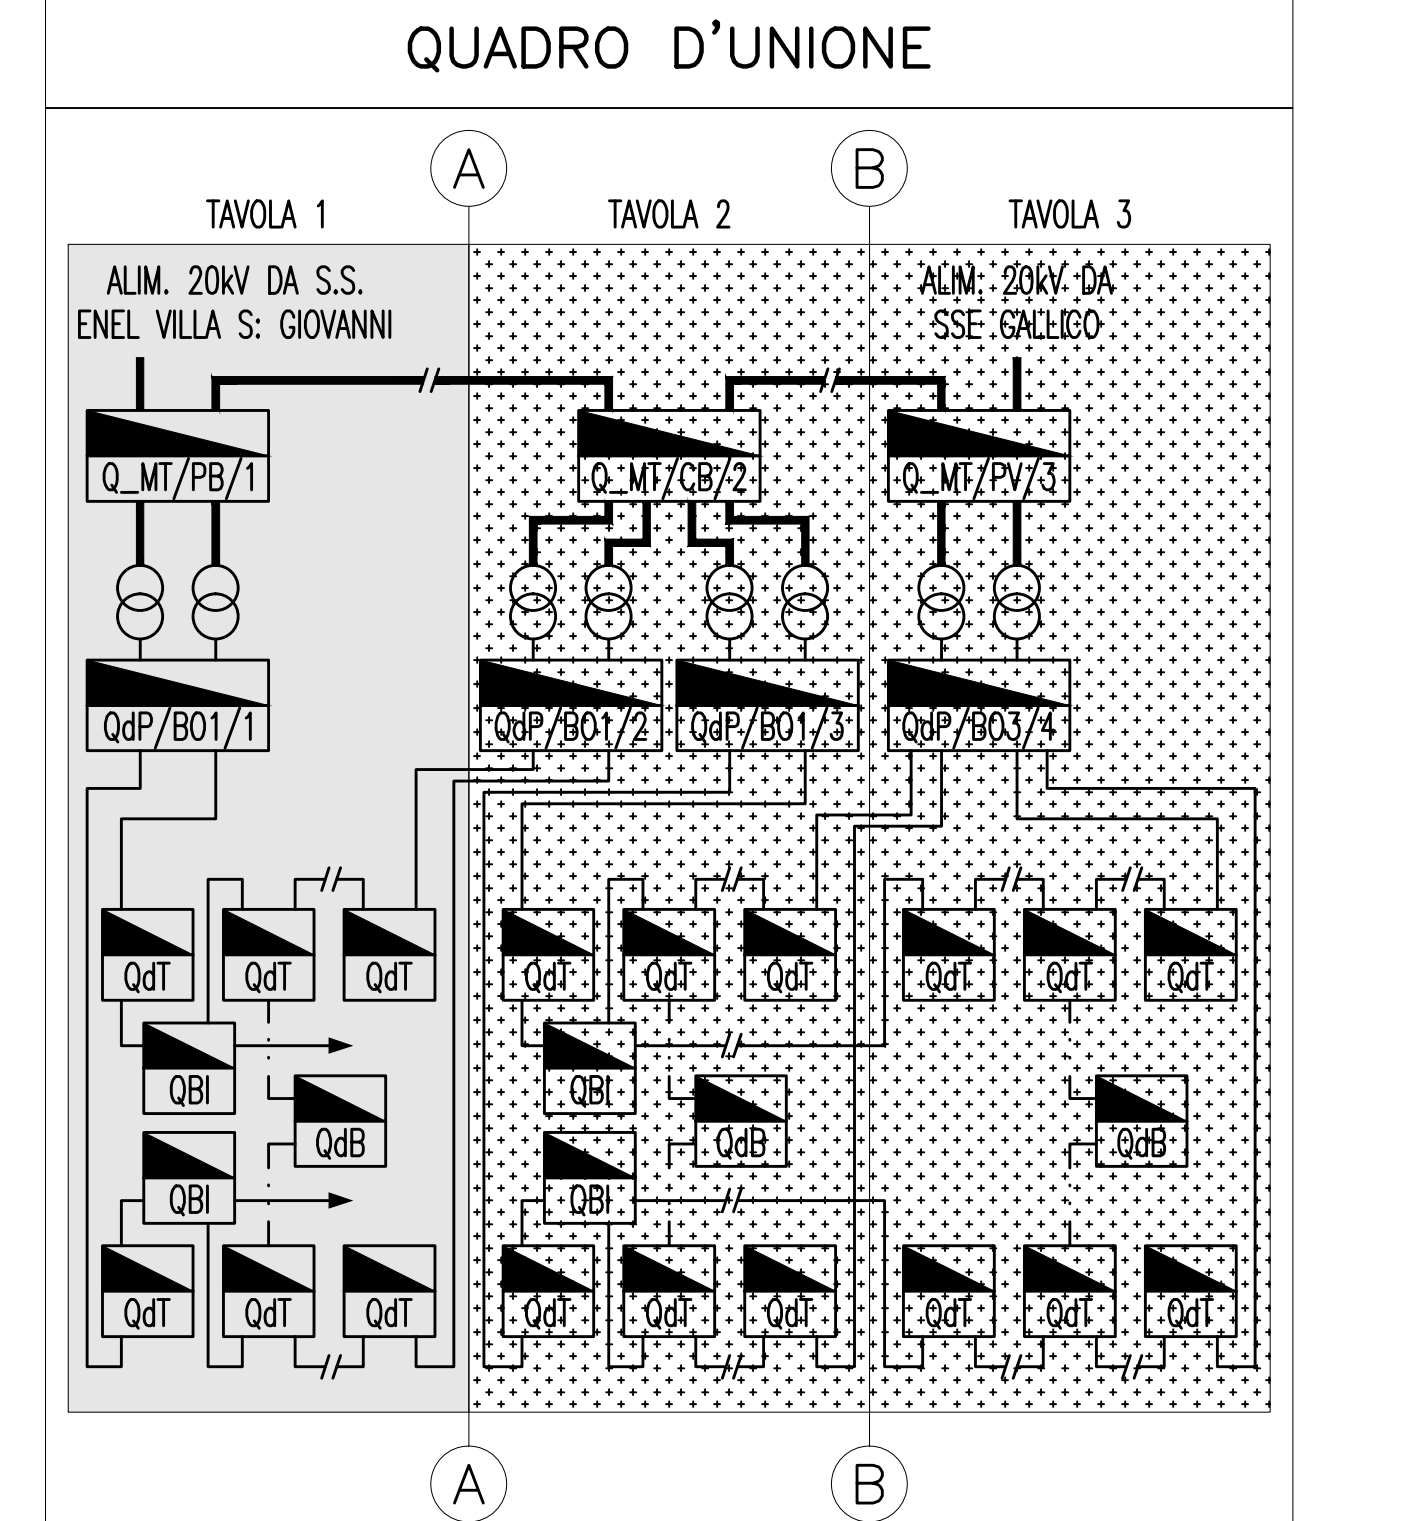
QUADRO D'UNIONE

A

B

TAVOLA 1

TAVOLA 2

TAVOLA 3

ALIM. 20kV DA S.S. ENEL VILLA S: GIOVANNI

ALIM. 20kV DA SSE GALLICO

Q_MT/PB/1

Q_MT/CB/2

Q_MT/PV/3

QdP/B01/1

QdP/B01/2

QdP/B01/3

QdP/B03/4

QdT QdT QdT

QdT QdT QdT

QdT QdT QdT

QBI

QdB

QBI

QBI

QdB

QBI

QdB

QdT QdT QdT

QdT QdT QdT

QdT QdT QdT

A

B